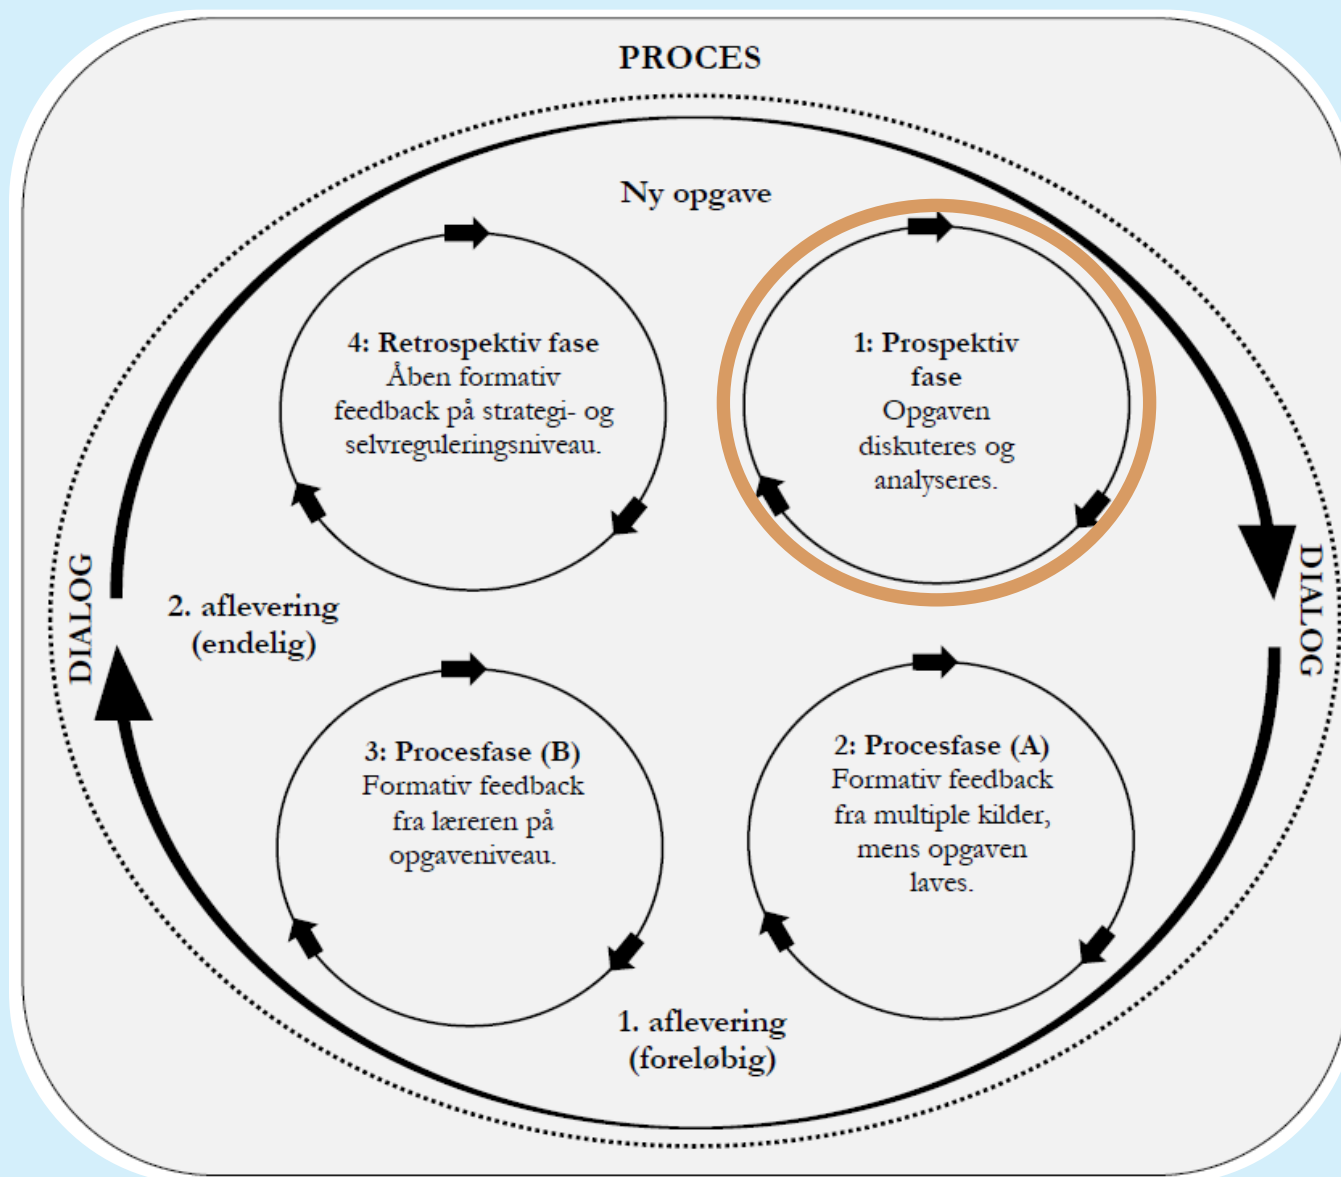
PROCES

Ny opgave

4: Retrospektiv fase
Åben formativ feedback på strategi- og selvreguleringsniveau.

1: Prospektiv fase
Opgaven diskuteres og analyseres.

DIALOG

2. aflevering
(endelig)

DIALOG

3: Procesfase (B)
Formativ feedback fra læreren på opgaveniveau.

2: Procesfase (A)
Formativ feedback fra multiple kilder, mens opgaven laves.

1. aflevering
(foreløbig)